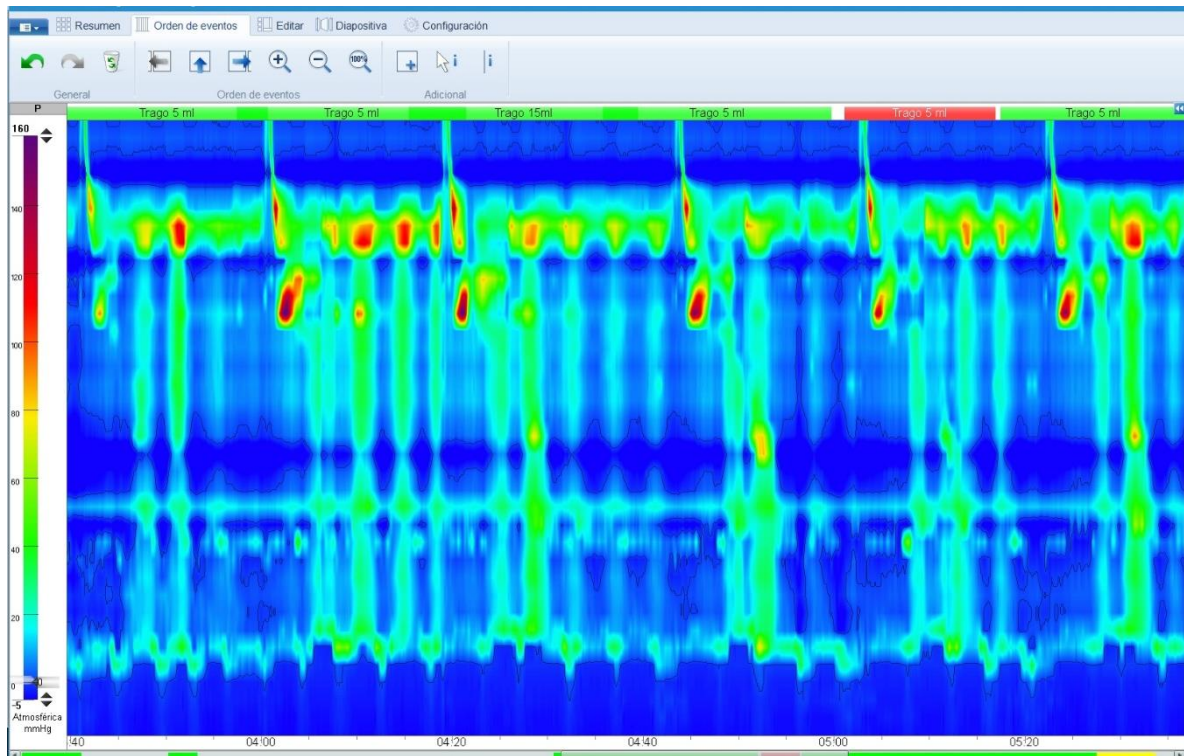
Resumen Orden de eventos Editar Diapositiva Configuración

General Orden de eventos Adicional

P

Trago 5 ml Trago 5 ml Trago 15ml Trago 5 ml Trago 5 ml Trago 5 ml

160
140
120
100
80
60
40
20
0
-5
Atmosférica mmHg

:40 04:00 04:20 04:40 05:00 05:20